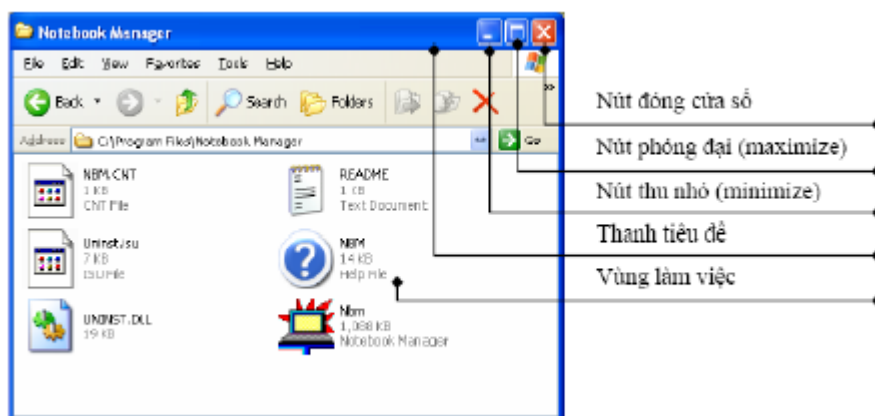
Notebook Manager

File Edit View Favorites Tools Help

Back Search Folders

Address C:\Program Files\Notebook Manager Go

NBM.CNT
1 KB
CNT File

README
1 KB
Text Document

Uninst.isu
7 KB
ISU File

NBM
14 KB
Help File

UNINST.DLL
19 KB

Nbm
1,088 KB
Notebook Manager

Nút đóng cửa sổ

Nút phóng đại (maximize)

Nút thu nhỏ (minimize)

Thanh tiêu đề

Vùng làm việc